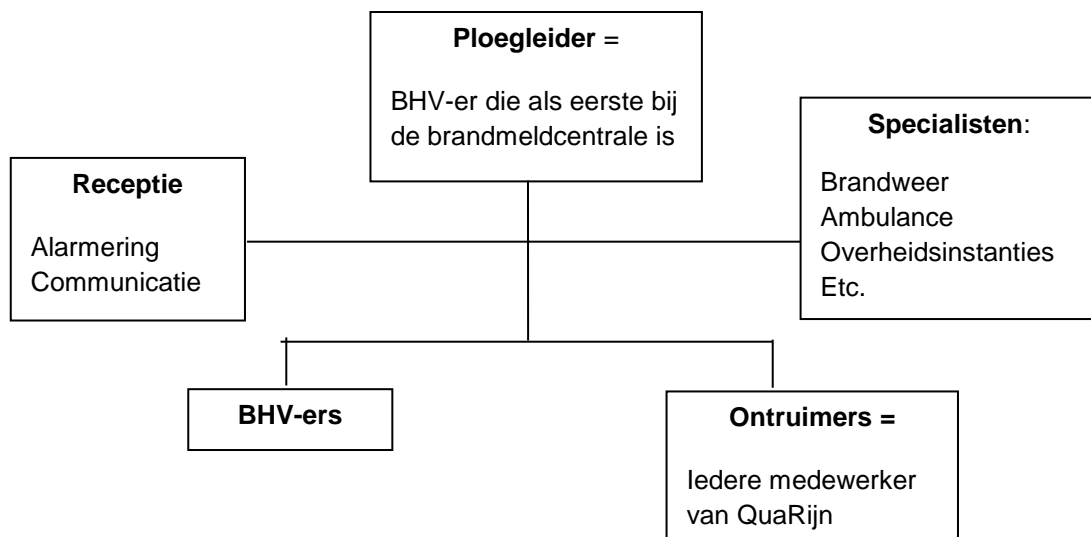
Ploegleider =

BHV-er die als eerste bij de brandmeldcentrale is

Receptie

Alarmering
Communicatie

Specialisten:

Brandweer
Ambulance
Overheidsinstanties
Etc.

BHV-ers

Ontruimers =

Iedere medewerker van QuaRijn